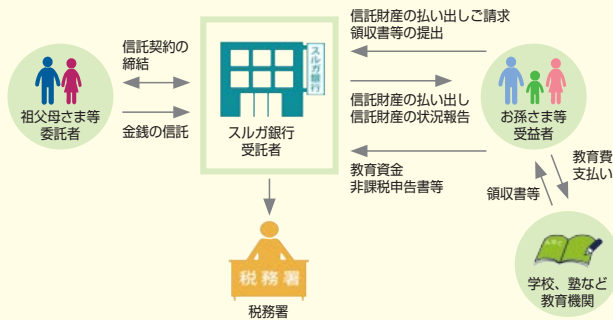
信託契約の締結

金銭の信託

祖父母さま等
委託者

スルガ銀行

スルガ銀行
受託者

信託財産の払い出しご請求
領収書等の提出

信託財産の払い出し
信託財産の状況報告

教育資金
非課税申告書等

お孫さま等
受益者

教育費
支払い

領収書等

学校、塾など
教育機関

税務署

税務署